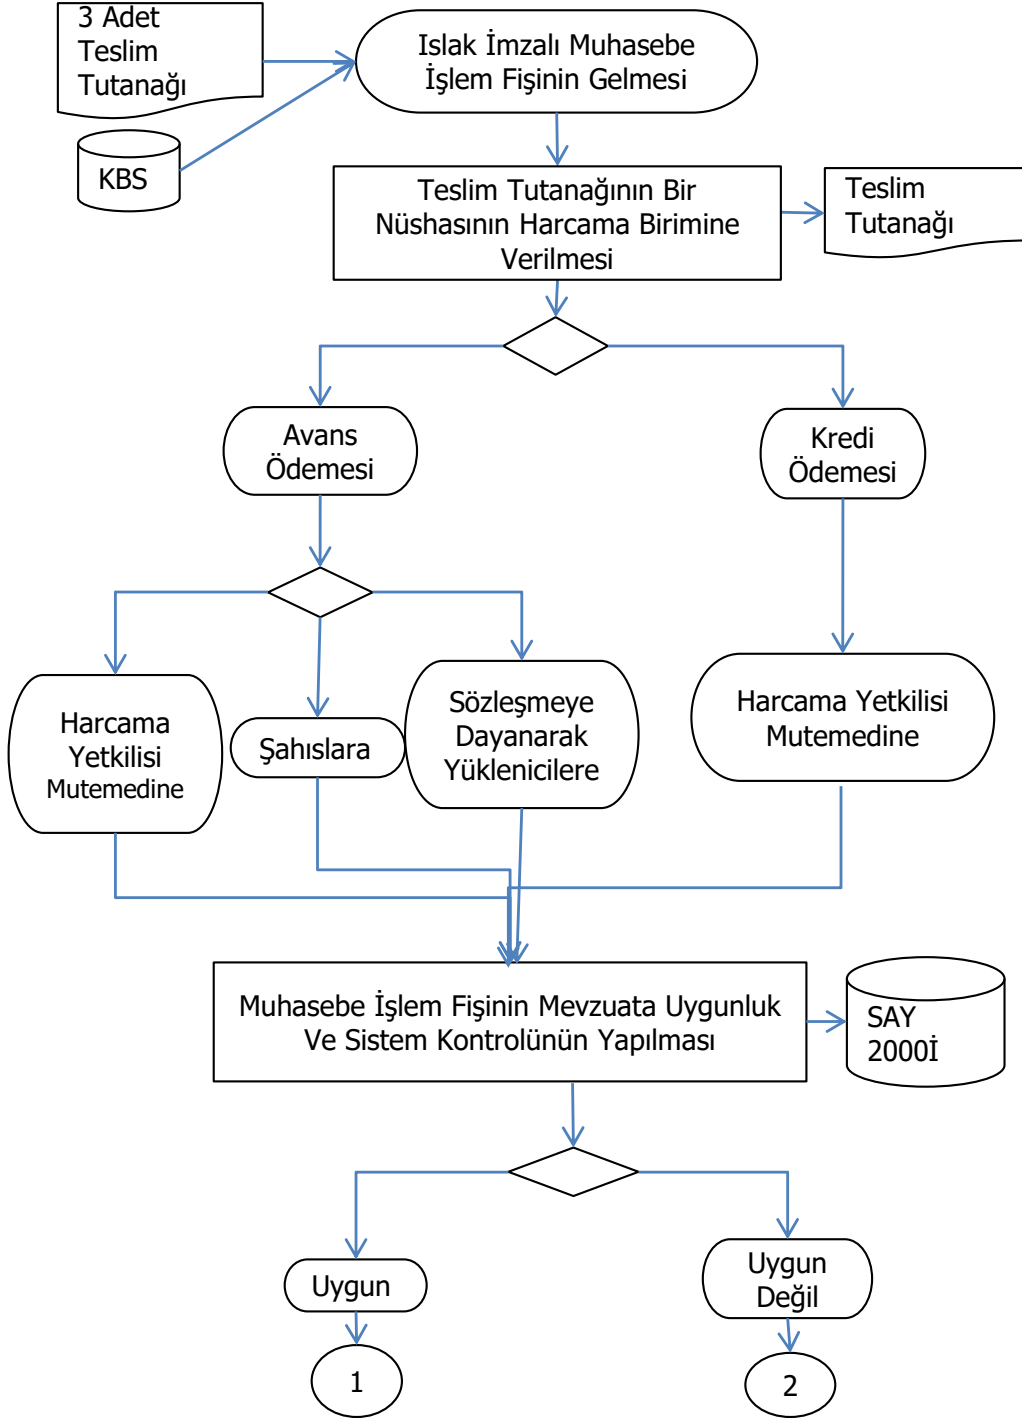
3 Adet Teslim Tutanağı

KBS

Islak İmzalı Muhasebe İşlem Fişinin Gelmesi

Teslim Tutanağının Bir Nüshasının Harcama Birimine Verilmesi

Teslim Tutanağı

Avans Ödemesi

Kredi Ödemesi

Harcama Yetkilisi Mutemedine

Şahıslara

Sözleşmeye Dayanarak Yüklenicilere

Harcama Yetkilisi Mutemedine

Muhasebe İşlem Fişinin Mevzuata Uygunluk Ve Sistem Kontrolünün Yapılması

SAY 2000İ

Uygun

Uygun Değil

1

2